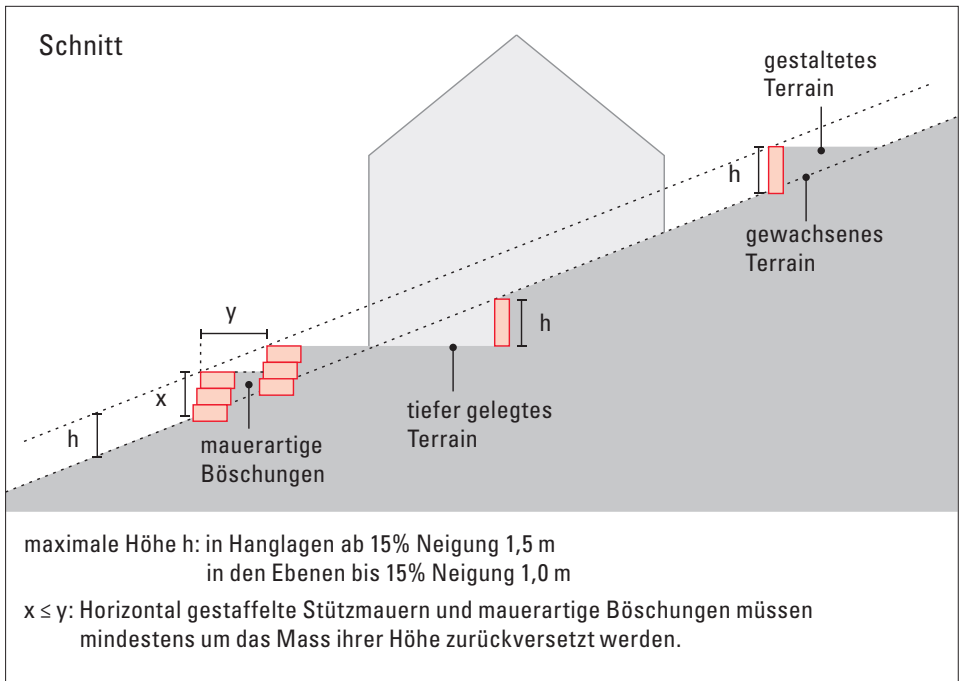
Schnitt

gestaltetes Terrain

h

gewachsenes Terrain

y

h

x

h

mauerartige Böschungen

tiefer gelegtes Terrain

maximale Höhe h: in Hanglagen ab 15% Neigung 1,5 m
in den Ebenen bis 15% Neigung 1,0 m

x ≤ y: Horizontal gestaffelte Stützmauern und mauerartige Böschungen müssen mindestens um das Mass ihrer Höhe zurückversetzt werden.